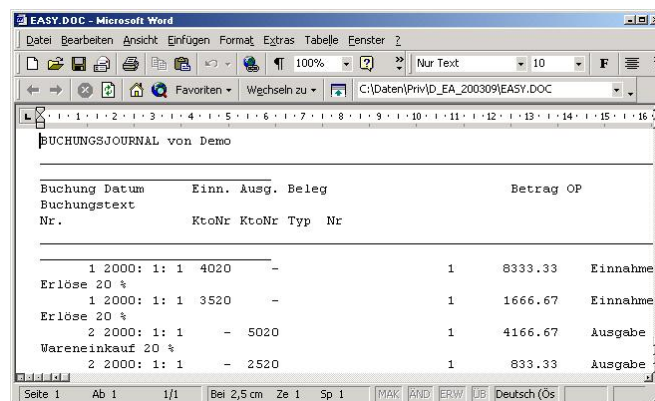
EASY.DOC - Microsoft Word

Datei Bearbeiten Ansicht Einfügen Format Extras Tabelle Fenster ?

100% Nur Text 10 F

Favoriten Wechseln zu C:\Daten\Priv\D_EA_200309\EASY.DOC

BUCHUNGSJOURNAL von Demo

Buchung Datum Einn. Ausg. Beleg Betrag OP
Buchungstext
Nr. KtoNr KtoNr Typ Nr

1 2000: 1: 1 4020 - 1 8333.33 Einnahme
Erlöse 20 %
1 2000: 1: 1 3520 - 1 1666.67 Einnahme
Erlöse 20 %
2 2000: 1: 1 - 5020 1 4166.67 Ausgabe
Wareneinkauf 20 %
2 2000: 1: 1 - 2520 1 833.33 Ausgabe

Seite 1 Ab 1 1/1 Bei 2,5 cm Ze 1 Sp 1 MAK ÄND ERW ÜB Deutsch (Ös